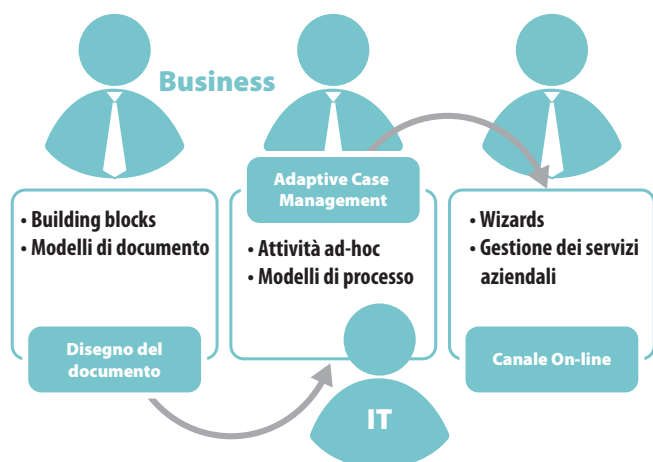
Business

• Building blocks
• Modelli di documento

Disegno del documento

Adaptive Case Management

• Attività ad-hoc
• Modelli di processo

• Wizards
• Gestione dei servizi aziendali

Canale On-line

IT